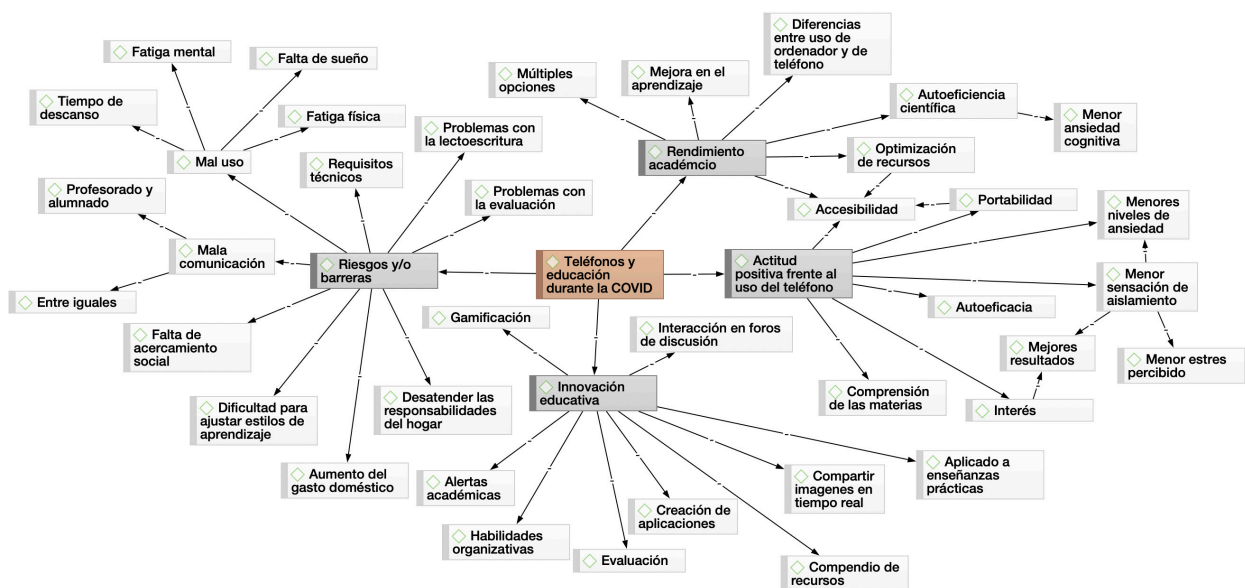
Fatiga mental
Falta de sueño
Tiempo de descanso
Fatiga física
Mal uso
Problemas con la lectoescritura
Requisitos técnicos
Profesorado y alumnado
Problemas con la evaluación
Mala comunicación
Riesgos y/o barreras
Entre iguales
Falta de acercamiento social
Dificultad para ajustar estilos de aprendizaje
Desatender las responsabilidades del hogar
Aumento del gasto doméstico
Múltiples opciones
Mejora en el aprendizaje
Diferencias entre uso de ordenador y de teléfono
Autoeficiencia científica
Menor ansiedad cognitiva
Rendimiento académcio
Optimización de recursos
Accesibilidad
Portabilidad
Menores niveles de ansiedad
Teléfonos y educación durante la COVID
Actitud positiva frente al uso del teléfono
Menor sensación de aislamiento
Autoeficacia
Gamificación
Interacción en foros de discusión
Mejores resultados
Menor estres percibido
Innovación educativa
Comprensión de las materias
Interés
Alertas académicas
Compartir imagenes en tiempo real
Aplicado a enseñanzas prácticas
Creación de aplicaciones
Habilidades organizativas
Evaluación
Compendio de recursos